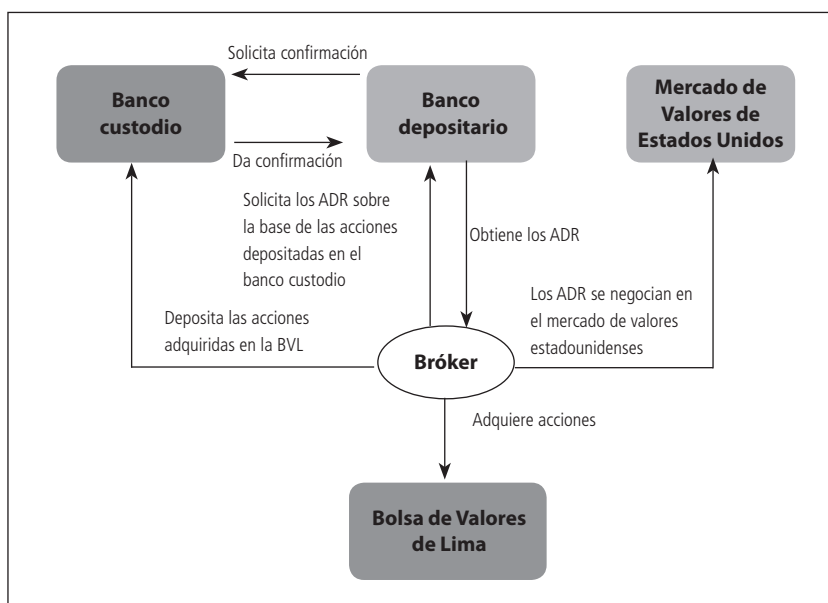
Solicita confirmación

Banco custodio

Banco depositario

Mercado de Valores de Estados Unidos

Da confirmación

Solicita los ADR sobre la base de las acciones depositadas en el banco custodio

Obtiene los ADR

Los ADR se negocian en el mercado de valores estadounidenses

Deposita las acciones adquiridas en la BVL

Bróker

Adquiere acciones

Bolsa de Valores de Lima